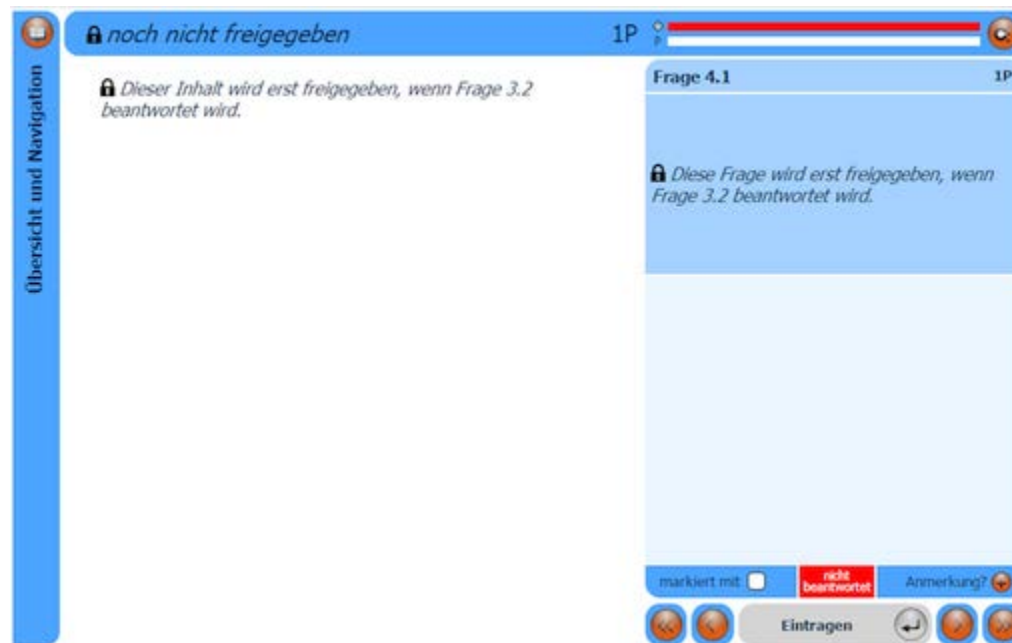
Übersicht und Navigation

noch nicht freigegeben

1P

Dieser Inhalt wird erst freigegeben, wenn Frage 3.2 beantwortet wird.

Frage 4.1

1P

Diese Frage wird erst freigegeben, wenn Frage 3.2 beantwortet wird.

markiert mit

nicht beantwortet

Anmerkung?

Eintragen